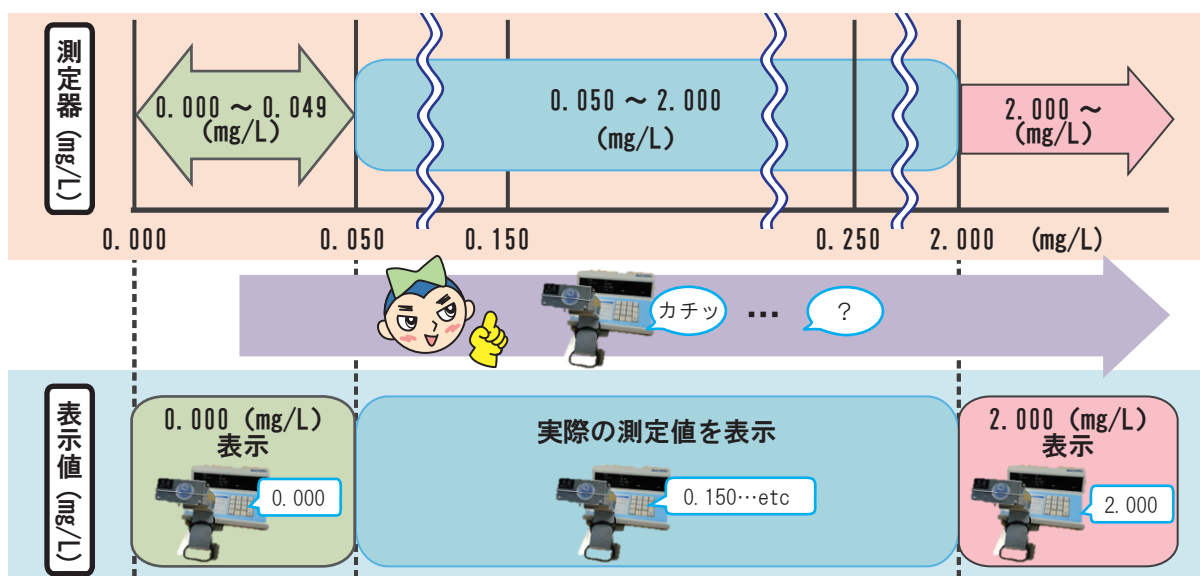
測定器 (mg/L)

0.000 ～ 0.049 (mg/L)

0.050 ～ 2.000 (mg/L)

2.000 ～ (mg/L)

0.000 0.050 0.150 0.250 2.000 (mg/L)

カチッ

…

?

表示値 (mg/L)

0.000 (mg/L) 表示

0.000

実際の測定値を表示

0.150…etc

2.000 (mg/L) 表示

2.000